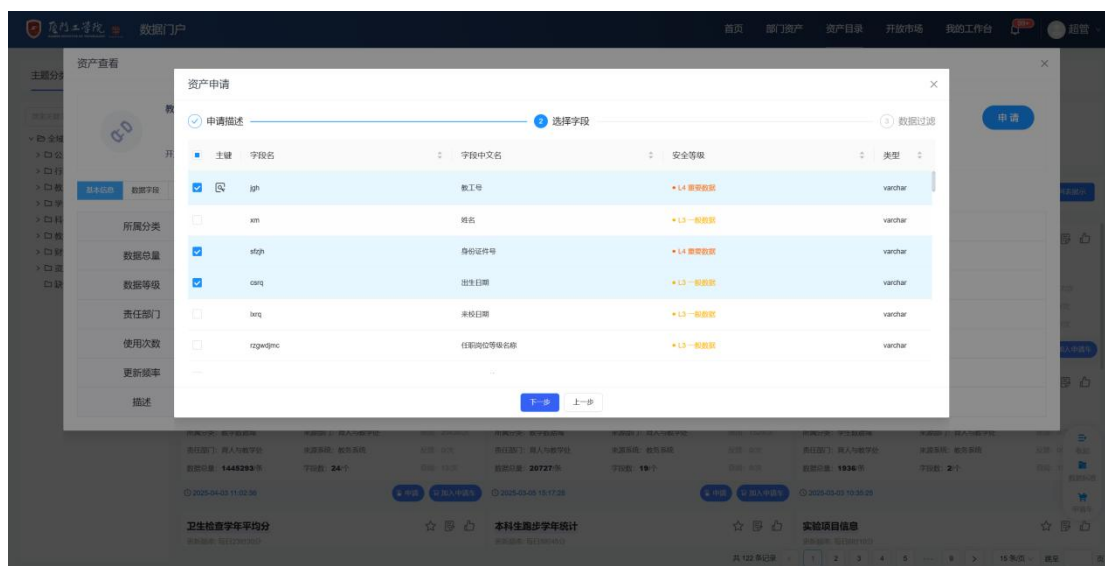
厦门工学院 数据门户

首页 部门资产 资产目录 开放市场 我的工作台 超管

资产查看

主题分类

资产申请

申请描述 2 选择字段 3 数据过滤

申请

| 主键 | 字段名 | 字段中文名 | 安全等级 | 类型 |
|---|---|---|---|---|
| | jgh | 教工号 | • L4 重要数据 | varchar |
| | xm | 姓名 | • L3 一般数据 | varchar |
| | sfzjh | 身份证件号 | • L4 重要数据 | varchar |
| | csrq | 出生日期 | • L3 一般数据 | varchar |
| | lxrq | 来校日期 | • L3 一般数据 | varchar |
| | rzgwdjmc | 任职岗位等级名称 | • L3 一般数据 | varchar |

下一步 上一步

基本信息 数据字段

所属分类
数据总量
数据等级
责任部门
使用次数
更新频率
描述

数据总量: 1445293条 字段数: 24个
数据总量: 20727条 字段数: 19个
数据总量: 1936条 字段数: 2个

2025-04-03 11:02:56
2025-03-05 15:17:28
2025-03-03 10:35:25

申请 加入申请车

卫生检查学年平均分
本科生跑步学年统计
实验项目信息

共 122 条记录 1 2 3 4 5 ... 9 > 15 条/页 跳至